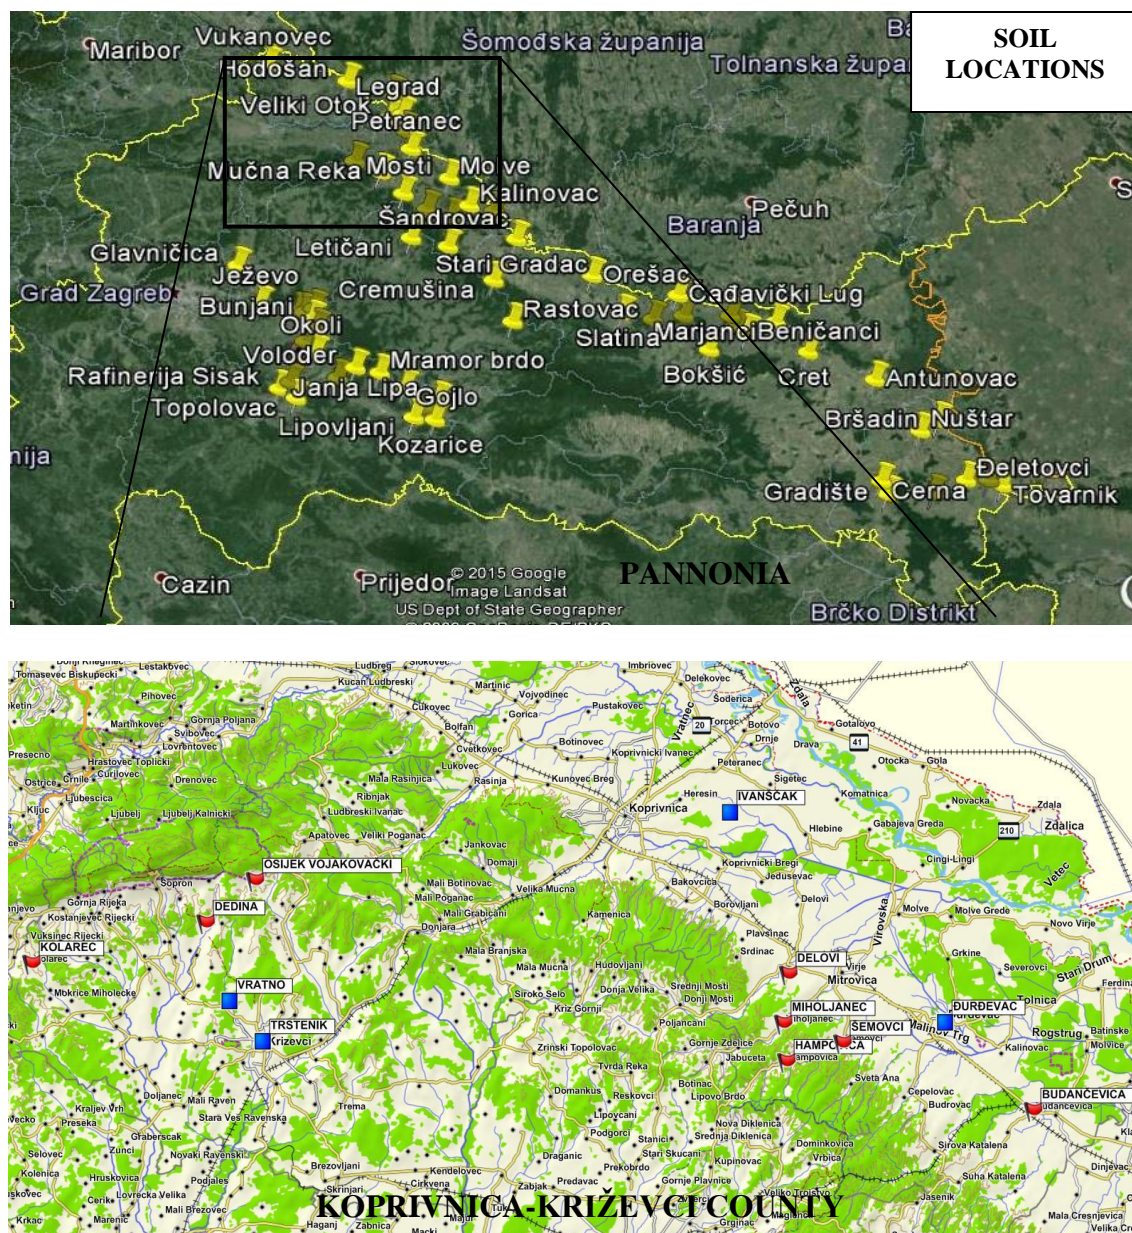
SOIL LOCATIONS

Maribor
Vukanovec
Hodošan
Legrad
Veliki Otok
Petranec
Šomođska županija
Tolnanska župa
Ba
Mučna Reka
Mosti
Molve
Kalinovac
Šandrovac
Pečuh
Baranja
Glavničica
Letičani
Ježevo
Stari Gradac
Orešac
Grad Zagreb
Bunjani
Cremušina
Čađavički Lug
Okoli
Rastovac
Slatina
Marjanci
Beničanci
Voloder
Mramor brdo
Rafinerija Sisak
Janja Lipa
Gojlo
Bokšić
Čret
Antunovac
Topolovac
Bršadin
Nuštar
Lipovljani
Kozarice
nija
Đeletovci
Gradište
Cerna
Tovarnik
Cazin
Prijedor
© 2015 Google
Image Landsat
US Dept of State Geographer
PANNONIA
Brčko Distrikt

Ludbreg
Kucan Ludbreški
Martinić
Imbriovec
Delekovec
Vojvodinec
Pustakovec
Šoderica
Gorica
Cukovec
Bolfan
Botinovec
Koprivnički Ivanec
Botovo
Drnje
Drava
Gotalovo
Otočka
Gola
Peteranec
Sigetec
Komatnica
Koprivnica
IVANŠČAK
Novačka
Zdala
Hlebine
Gabajeva Greda
Zdalica
Cingi-Lingi
Koprivnički Bregi
Jeduševac
Bakovčica
Delovi
Molve
Molve Grede
Novo Virje
Borovljani
Virovska
Vetec
Plavšinac
Srdinac
Grkine
Severovci
Stari Drum
DELOVI
Virje
Mitrovica
Ferdin
Tolnica
MIHOLJANEC
Miholjanec
ĐURĐEVAC
ŠEMOVCI
Rogstrug
Batinske
HAMPOVICA
Hampovica
Kalinovac
Molvice
Sveta Ana
Čepelovac
Budrovac
BUDANČEVICA
Budančevica
Sirova Katalena
Suha Katalena
Dinjevac
Jasenik
Mala Cresnjevica
Velika Cr
Lestakovec
Tomasevec Biskupečki
Pihovec
Martinkovec
Gornja Poljana
Svibovec
Lovrentovec
Presečno
Hrastovec Toplički
Ostrice
Crnile
Čurilovec
Drenovec
Ljubešćica
Ljubelj
Ljubelj Kalnički
Ribnjak
Mala Rasinjica
Rasinja
Kunovec Breg
Lukovec
Cvetkovec
Ludbreški Ivanac
Apatovec
Veliki Poganac
Jankovac
Domaji
OSIJEK VOJAKOVAČKI
Sopron
Mali Botinovac
Velika Mučna
Mali Poganac
Mali Grabičani
Kamenica
Donjara
Gornja Rijeka
Kostanjevec Riječki
DEDINA
Vuksinec Riječki
KOLAREC
Kolarec
Mala Branjska
Mala Mučna
Hudovljani
Siroko Selo
Donja Velika
Srednji Mosti
Donji Mosti
Kriz Gornji
Mokrice Miholečke
VRATNO
TRSTENIK
Križevci
Poljančani
Zrinski Topolovac
Gornje Zdelice
Jabučeta
Tvrda Reka
Botinac
Lipovo Brdo
Doljanec
Mali Raven
Kraljev Vrh
Stara Ves Ravenska
Trema
Domankuš
Reškovci
Lipovčani
Nova Diklenica
Srednja Diklenica
Dominkovica
Vrbica
Preseka
Graberscak
Podgorci
Staničići
Stari Skucani
Kupinovac
Selovec
Zunci
Novaki Ravenski
Draganić
Prekobrdo
Brezovljani
Kendelovec
Predavac
Gornje Plavnice
Kolenica
Hruškovica
Podjales
Cirkvena
Cerik
Lovrečka Velika
Skrinjari
Zabjak
Veliko Trojstvo
Mali Brezovec
Maglenča
Krkač
Marenić
Haganj
Zabnica
Grginac
KOPRIVNICA-KRIŽEVCI COUNTY
20
41
210